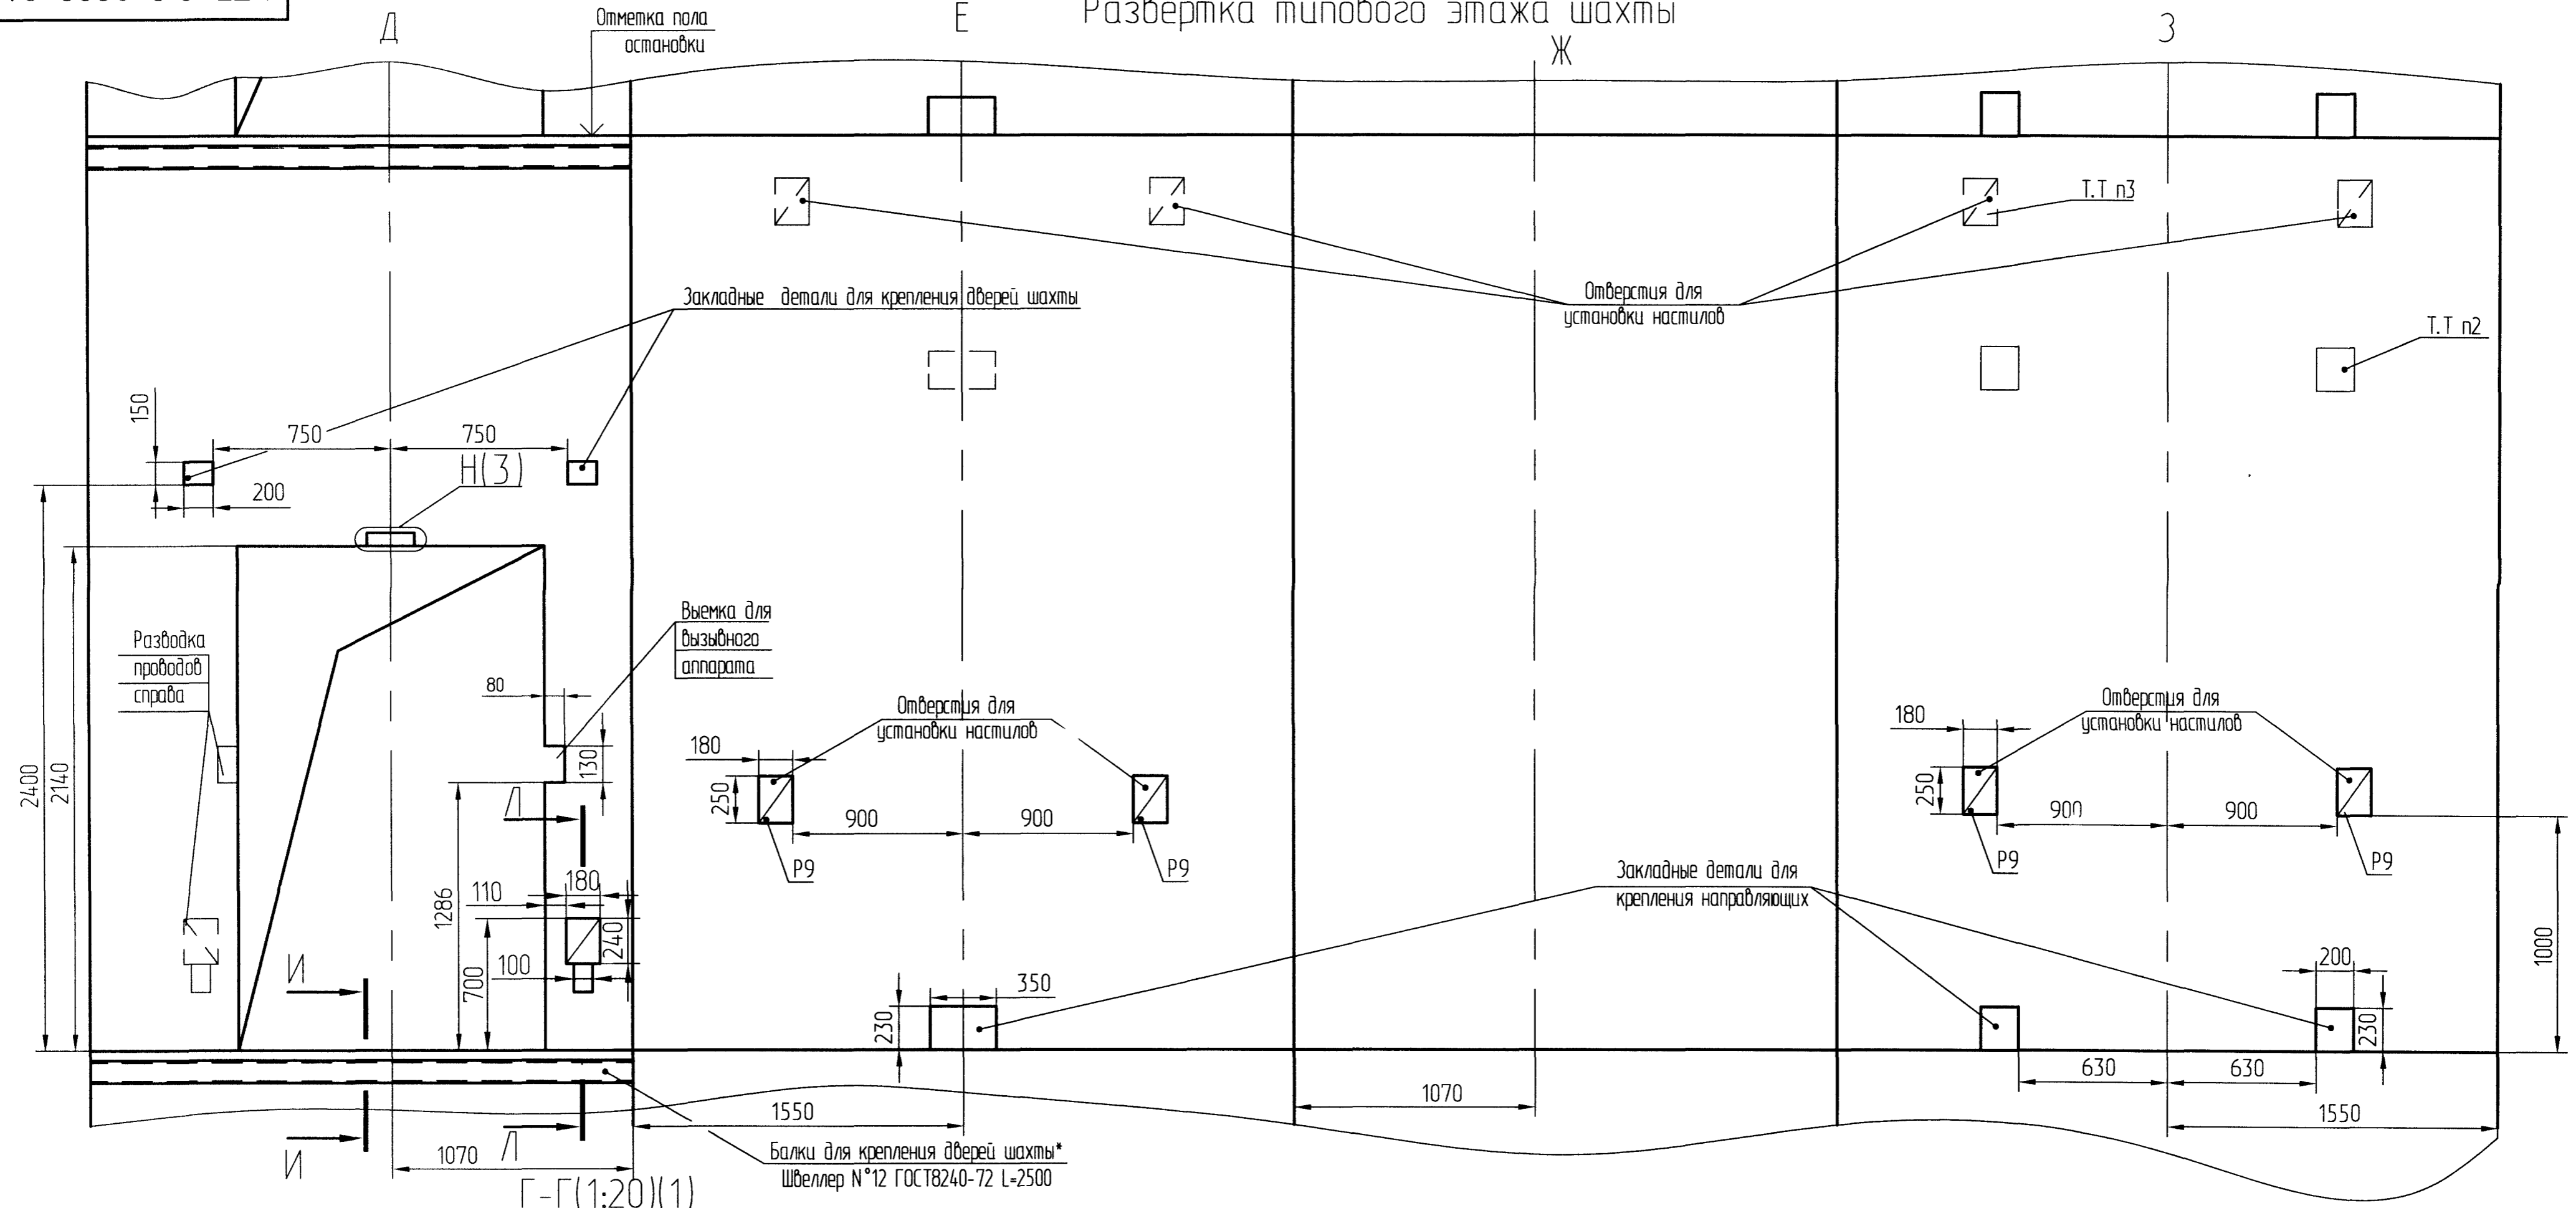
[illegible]

Развертка типового этажа шахты

Д
Е
Ж
З

Отметка пола остановки

Т.Т п3

Закладные детали для крепления дверей шахты

Отверстия для установки настилов

Т.Т п2

150
750
750
Н(3)
200

Разводка проводов справа

Выемка для вызывного аппарата

80
130

Отверстия для установки настилов

180
250
900
900
Р9
Р9

Отверстия для установки настилов

180
250
900
900
Р9
Р9

2400
2140
1286
110
180
240
700
100
Л
И

Закладные детали для крепления направляющих

350
230
200
230
1000
630
630

1070
1550
1550

Балки для крепления дверей шахты*
Швеллер N°12 ГОСТ8240-72 L=2500

И
1070
Л
Г-Г(1:20)(1)